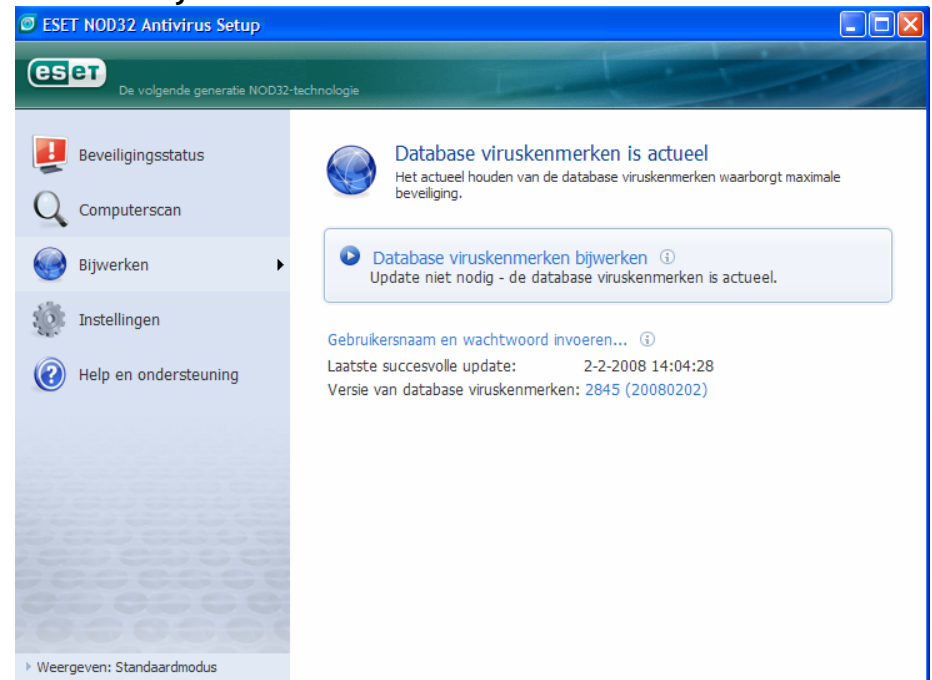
ESET NOD32 Antivirus Setup

eset
De volgende generatie NOD32-technologie

Beveiligingsstatus
Computerscan
Bijwerken
Instellingen
Help en ondersteuning

Database viruskenmerken is actueel
Het actueel houden van de database viruskenmerken waarborgt maximale beveiliging.

Database viruskenmerken bijwerken
Update niet nodig - de database viruskenmerken is actueel.

Gebruikersnaam en wachtwoord invoeren...
Laatste succesvolle update: 2-2-2008 14:04:28
Versie van database viruskenmerken: 2845 (20080202)

Weergeven: Standaardmodus